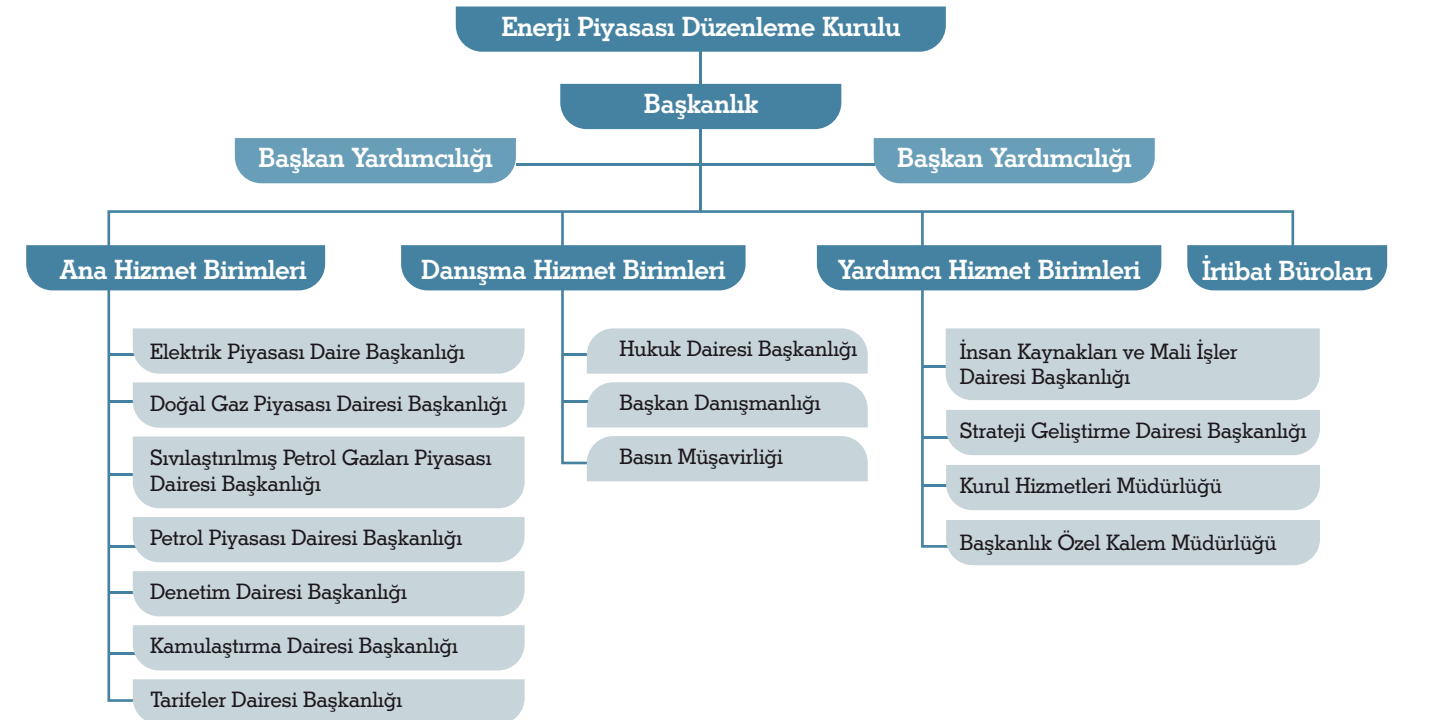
Enerji Piyasası Düzenleme Kurulu

Başkanlık

Başkan Yardımcılığı

Başkan Yardımcılığı

Ana Hizmet Birimleri

Danışma Hizmet Birimleri

Yardımcı Hizmet Birimleri

İrtibat Büroları

Elektrik Piyasası Daire Başkanlığı

Doğal Gaz Piyasası Dairesi Başkanlığı

Sıvılaştırılmış Petrol Gazları Piyasası Dairesi Başkanlığı

Petrol Piyasası Dairesi Başkanlığı

Denetim Dairesi Başkanlığı

Kamulaştırma Dairesi Başkanlığı

Tarifeler Dairesi Başkanlığı

Hukuk Dairesi Başkanlığı

Başkan Danışmanlığı

Basın Müşavirliği

İnsan Kaynakları ve Mali İşler Dairesi Başkanlığı

Strateji Geliştirme Dairesi Başkanlığı

Kurul Hizmetleri Müdürlüğü

Başkanlık Özel Kalem Müdürlüğü